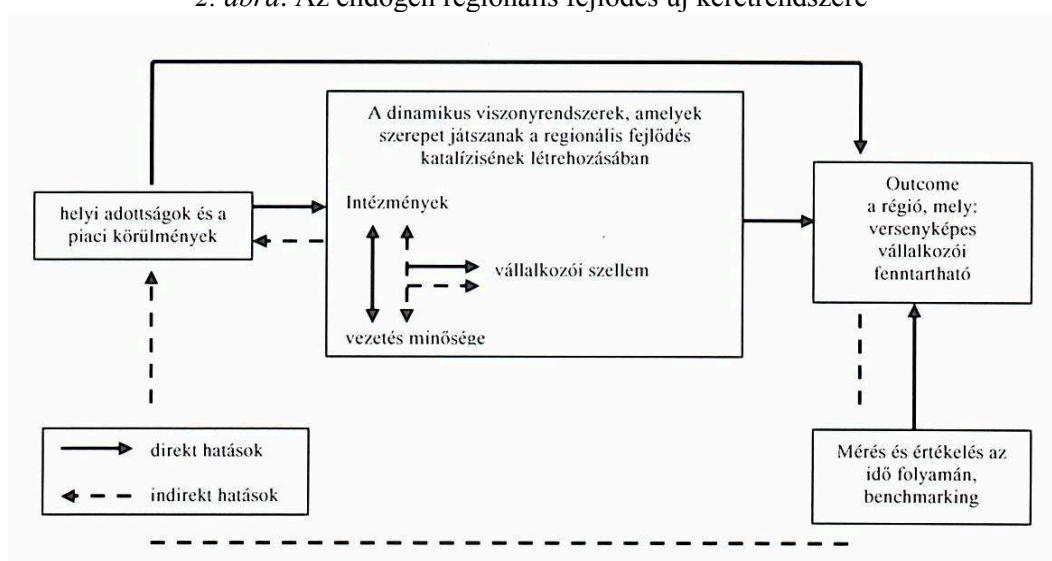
2. ábra: Az endogén regionális fejlődés új keretrendszere

helyi adottságok és a piaci körülmények

A dinamikus viszonyrendszerek, amelyek szerepet játszanak a regionális fejlődés katalízisének létrehozásában

Intézmények

vállalkozói szellem

vezetés minősége

Outcome
a régió, mely:
versenyképes
vállalkozói
fenntartható

direkt hatások

indirekt hatások

Mérés és értékelés az idő folyamán, benchmarking